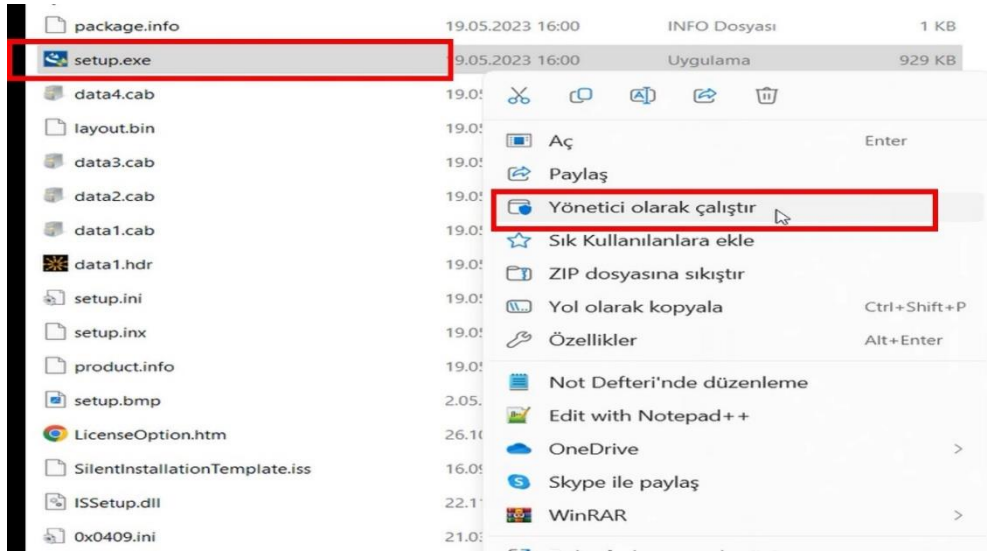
| | | | |
|---|---|---|---|
| package.info | 19.05.2023 16:00 | INFO Dosyası | 1 KB |
| setup.exe | 19.05.2023 16:00 | Uygulama | 929 KB |
| data4.cab | 19.0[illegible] | | |
| layout.bin | 19.0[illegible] | | |
| data3.cab | 19.0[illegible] | | |
| data2.cab | 19.0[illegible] | | |
| data1.cab | 19.0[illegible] | | |
| data1.hdr | 19.0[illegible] | | |
| setup.ini | 19.0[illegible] | | |
| setup.inx | 19.0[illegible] | | |
| product.info | 19.0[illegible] | | |
| setup.bmp | 2.05.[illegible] | | |
| LicenseOption.htm | 26.1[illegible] | | |
| SilentInstallationTemplate.iss | 16.0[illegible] | | |
| ISSetup.dll | 22.1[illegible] | | |
| 0x0409.ini | 21.0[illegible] | | |

Aç Enter
Paylaş
Yönetici olarak çalıştır
Sık Kullanılanlara ekle
ZIP dosyasına sıkıştır
Yol olarak kopyala Ctrl+Shift+P
Özellikler Alt+Enter
Not Defteri'nde düzenleme
Edit with Notepad++
OneDrive >
Skype ile paylaş
WinRAR >